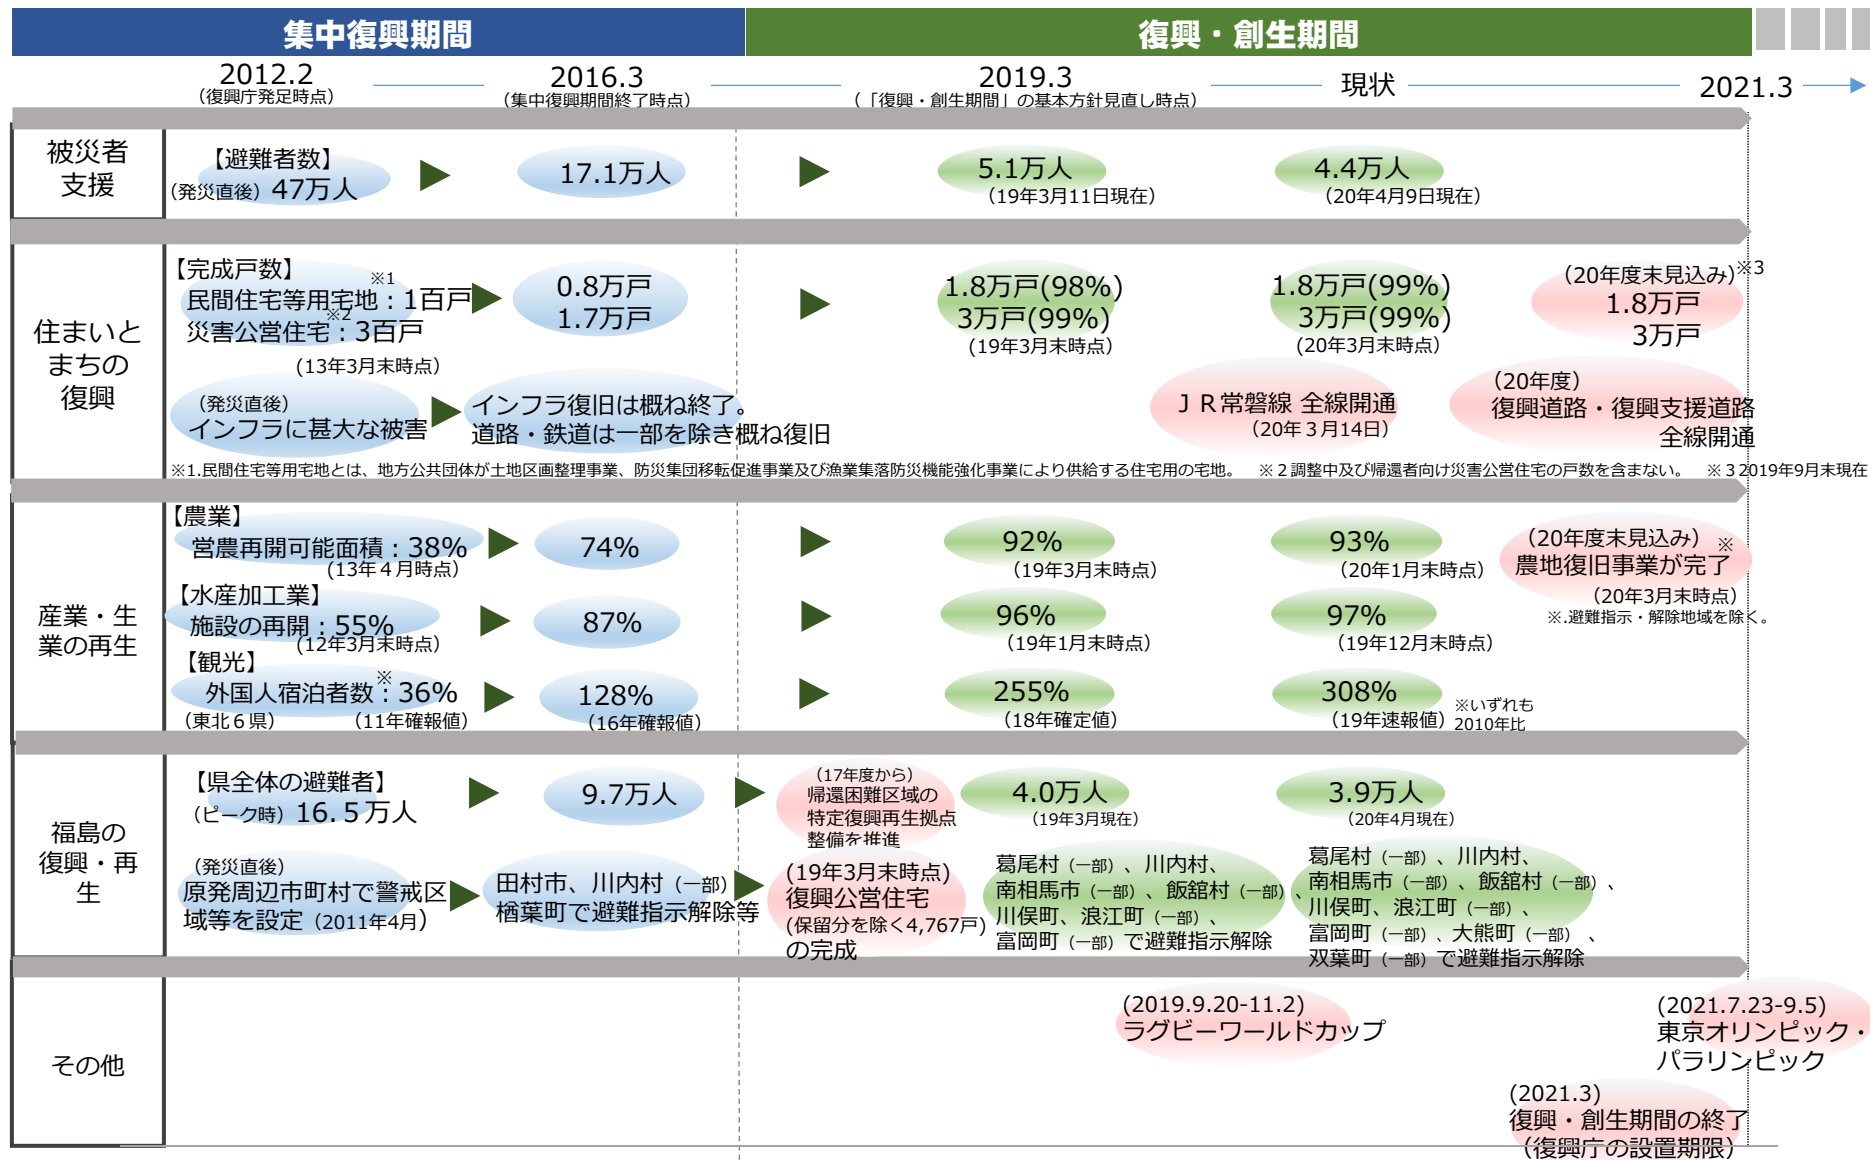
集中復興期間

復興・創生期間

2012.2
（復興庁発足時点）

2016.3
（集中復興期間終了時点）

2019.3
（「復興・創生期間」の基本方針見直し時点）

現状

2021.3

被災者支援

【避難者数】
（発災直後）47万人

17.1万人

5.1万人
（19年3月11日現在）

4.4万人
（20年4月9日現在）

住まいとまちの復興

【完成戸数】
民間住宅等用宅地：1百戸 ※1
災害公営住宅：3百戸 ※2
（13年3月末時点）

0.8万戸
1.7万戸

1.8万戸(98%)
3万戸(99%)
（19年3月末時点）

1.8万戸(99%)
3万戸(99%)
（20年3月末時点）

（20年度末見込み）※3
1.8万戸
3万戸

（発災直後）
インフラに甚大な被害

インフラ復旧は概ね終了。
道路・鉄道は一部を除き概ね復旧

ＪＲ常磐線 全線開通
（20年３月14日）

（20年度）
復興道路・復興支援道路
全線開通

※1.民間住宅等用宅地とは、地方公共団体が土地区画整理事業、防災集団移転促進事業及び漁業集落防災機能強化事業により供給する住宅用の宅地。 ※２調整中及び帰還者向け災害公営住宅の戸数を含まない。 ※３2019年9月末現在

産業・生業の再生

【農業】
営農再開可能面積：38%
（13年４月時点）

74%

92%
（19年3月末時点）

93%
（20年1月末時点）

（20年度末見込み） ※
農地復旧事業が完了
（20年3月末時点）
※.避難指示・解除地域を除く。

【水産加工業】
施設の再開：55%
（12年3月末時点）

87%

96%
（19年1月末時点）

97%
（19年12月末時点）

【観光】
外国人宿泊者数：36% ※
（東北６県） （11年確報値）

128%
（16年確報値）

255%
（18年確定値）

308%
（19年速報値）

※いずれも
2010年比

福島の復興・再生

【県全体の避難者】
（ピーク時）16.5万人

9.7万人

（17年度から）
帰還困難区域の
特定復興再生拠点
整備を推進

4.0万人
（19年3月現在）

3.9万人
（20年4月現在）

（発災直後）
原発周辺市町村で警戒区域等を設定（2011年4月）

田村市、川内村（一部）
楢葉町で避難指示解除等

（19年3月末時点）
復興公営住宅
（保留分を除く4,767戸）
の完成

葛尾村（一部）、川内村、
南相馬市（一部）、飯舘村（一部）、
川俣町、浪江町（一部）、
富岡町（一部）で避難指示解除

葛尾村（一部）、川内村、
南相馬市（一部）、飯舘村（一部）、
川俣町、浪江町（一部）、
富岡町（一部）、大熊町（一部）、
双葉町（一部）で避難指示解除

その他

(2019.9.20-11.2)
ラグビーワールドカップ

(2021.7.23-9.5)
東京オリンピック・
パラリンピック

(2021.3)
復興・創生期間の終了
（復興庁の設置期限）